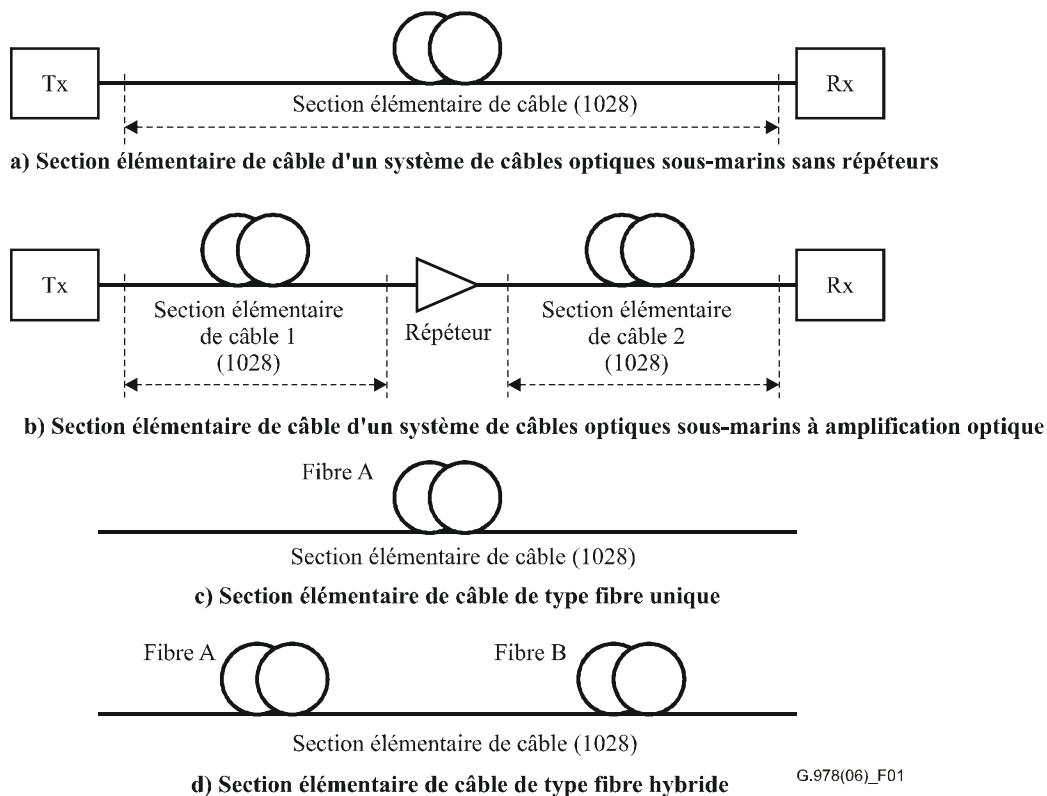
Tx

Rx

Section élémentaire de câble (1028)

a) Section élémentaire de câble d'un système de câbles optiques sous-marins sans répéteurs

Tx

Section élémentaire de câble 1 (1028)

Répéteur

Section élémentaire de câble 2 (1028)

Rx

b) Section élémentaire de câble d'un système de câbles optiques sous-marins à amplification optique

Fibre A

Section élémentaire de câble (1028)

c) Section élémentaire de câble de type fibre unique

Fibre A

Fibre B

Section élémentaire de câble (1028)

d) Section élémentaire de câble de type fibre hybride

G.978(06)_F01